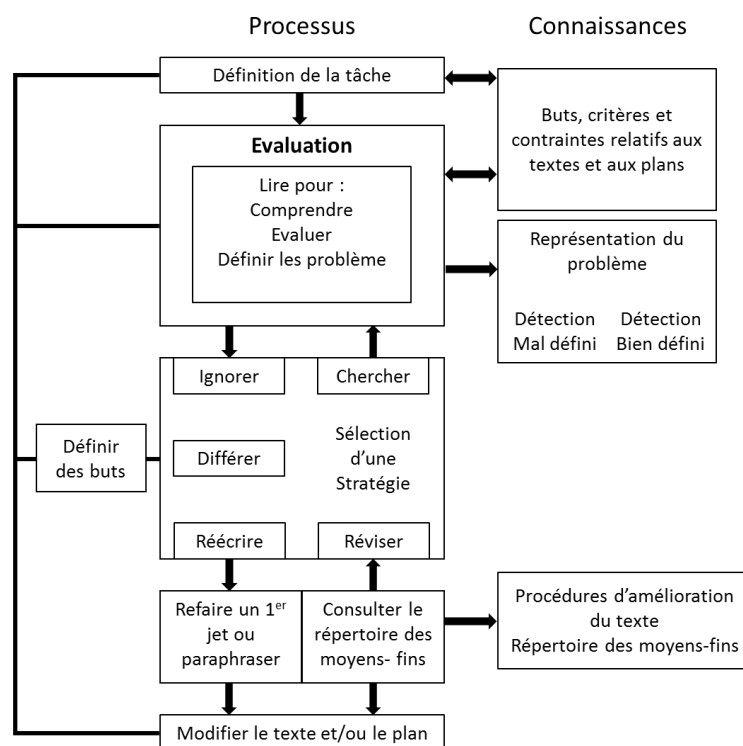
Processus

Connaissances

Définition de la tâche

Buts, critères et contraintes relatifs aux textes et aux plans

Evaluation

Lire pour :
Comprendre
Evaluer
Définir les problème

Représentation du problème

Détection
Mal défini

Détection
Bien défini

Ignorer

Chercher

Définir des buts

Différer

Sélection d'une Stratégie

Réécrire

Réviser

Refaire un 1$^{er}$ jet ou paraphraser

Consulter le répertoire des moyens- fins

Procédures d'amélioration du texte
Répertoire des moyens-fins

Modifier le texte et/ou le plan